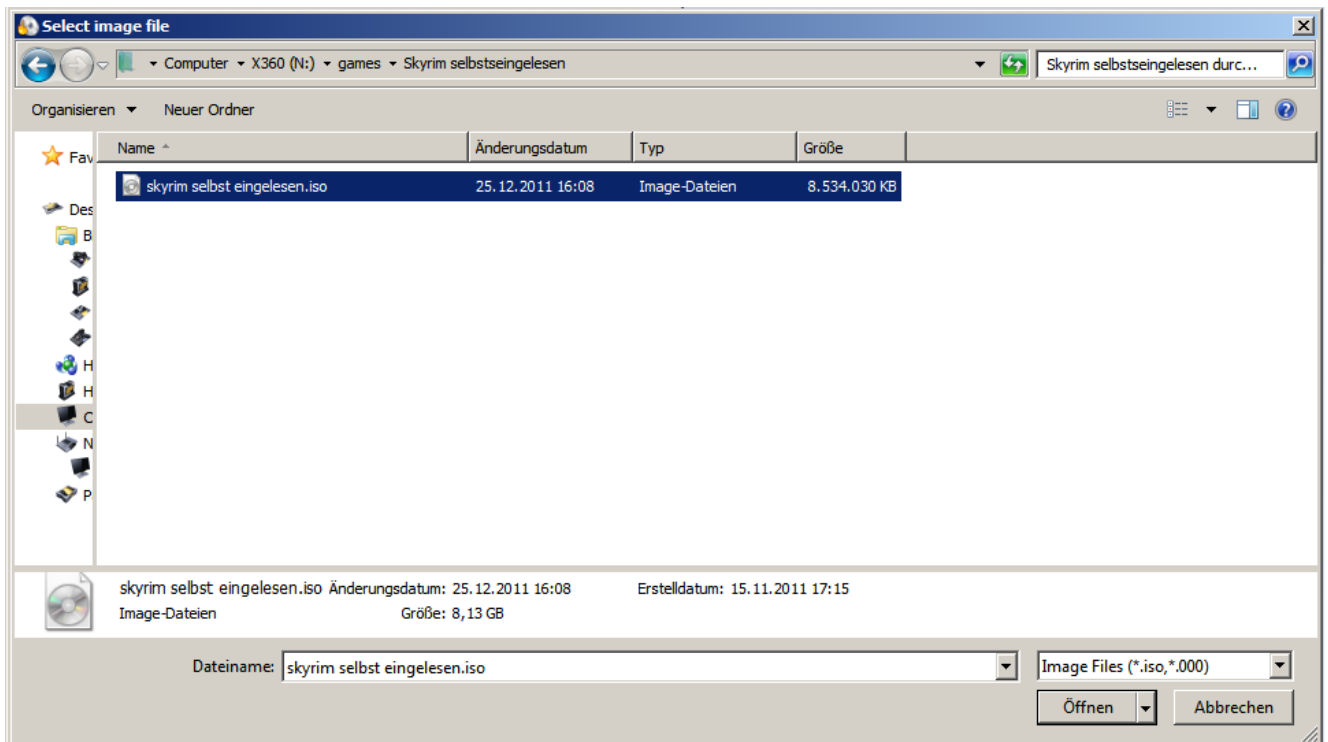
Select image file

Computer ▸ X360 (N:) ▸ games ▸ Skyrim selbstseingelesen

Skyrim selbstseingelesen durc...

Organisieren ▾ Neuer Ordner

Fav

Des

B

H

H

C

N

P

| Name | Änderungsdatum | Typ | Größe |
|---|---|---|---|
| skyrim selbst eingelesen.iso | 25.12.2011 16:08 | Image-Dateien | 8.534.030 KB |

skyrim selbst eingelesen.iso Änderungsdatum: 25.12.2011 16:08 Erstelldatum: 15.11.2011 17:15
Image-Dateien Größe: 8,13 GB

Dateiname: skyrim selbst eingelesen.iso

Image Files (*.iso,*.000)

Öffnen

Abbrechen